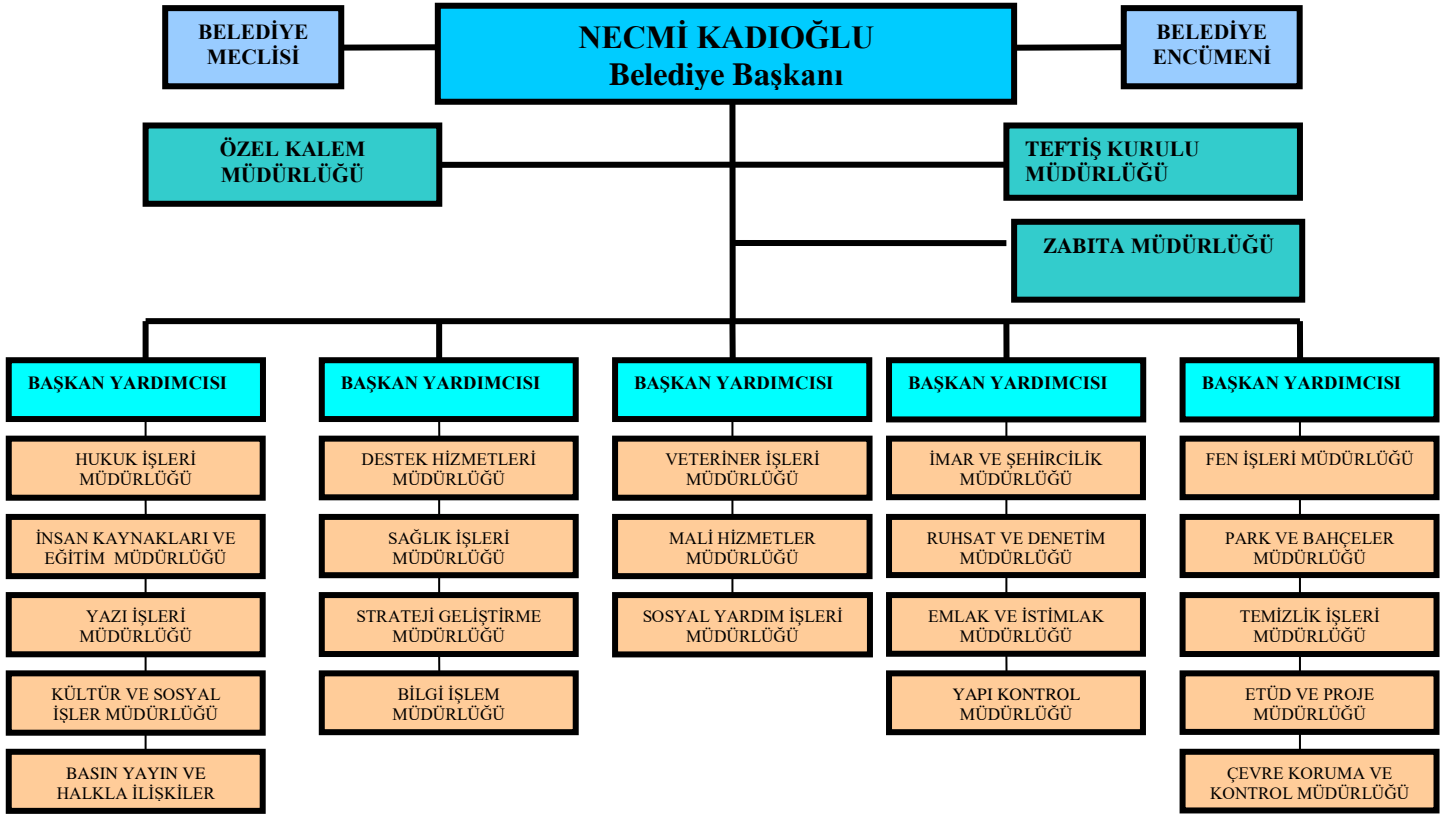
BELEDİYE MECLİSİ

NECMİ KADIOĞLU
Belediye Başkanı

BELEDİYE ENCÜMENİ

ÖZEL KALEM MÜDÜRLÜĞÜ

TEFTİŞ KURULU MÜDÜRLÜĞÜ

ZABITA MÜDÜRLÜĞÜ

BAŞKAN YARDIMCISI

HUKUK İŞLERİ MÜDÜRLÜĞÜ

İNSAN KAYNAKLARI VE EĞİTİM MÜDÜRLÜĞÜ

YAZI İŞLERİ MÜDÜRLÜĞÜ

KÜLTÜR VE SOSYAL İŞLER MÜDÜRLÜĞÜ

BASIN YAYIN VE HALKLA İLİŞKİLER

BAŞKAN YARDIMCISI

DESTEK HİZMETLERİ MÜDÜRLÜĞÜ

SAĞLIK İŞLERİ MÜDÜRLÜĞÜ

STRATEJİ GELİŞTİRME MÜDÜRLÜĞÜ

BİLGİ İŞLEM MÜDÜRLÜĞÜ

BAŞKAN YARDIMCISI

VETERİNER İŞLERİ MÜDÜRLÜĞÜ

MALİ HİZMETLER MÜDÜRLÜĞÜ

SOSYAL YARDIM İŞLERİ MÜDÜRLÜĞÜ

BAŞKAN YARDIMCISI

İMAR VE ŞEHİRCİLİK MÜDÜRLÜĞÜ

RUHSAT VE DENETİM MÜDÜRLÜĞÜ

EMLAK VE İSTİMLAK MÜDÜRLÜĞÜ

YAPI KONTROL MÜDÜRLÜĞÜ

BAŞKAN YARDIMCISI

FEN İŞLERİ MÜDÜRLÜĞÜ

PARK VE BAHÇELER MÜDÜRLÜĞÜ

TEMİZLİK İŞLERİ MÜDÜRLÜĞÜ

ETÜD VE PROJE MÜDÜRLÜĞÜ

ÇEVRE KORUMA VE KONTROL MÜDÜRLÜĞÜ